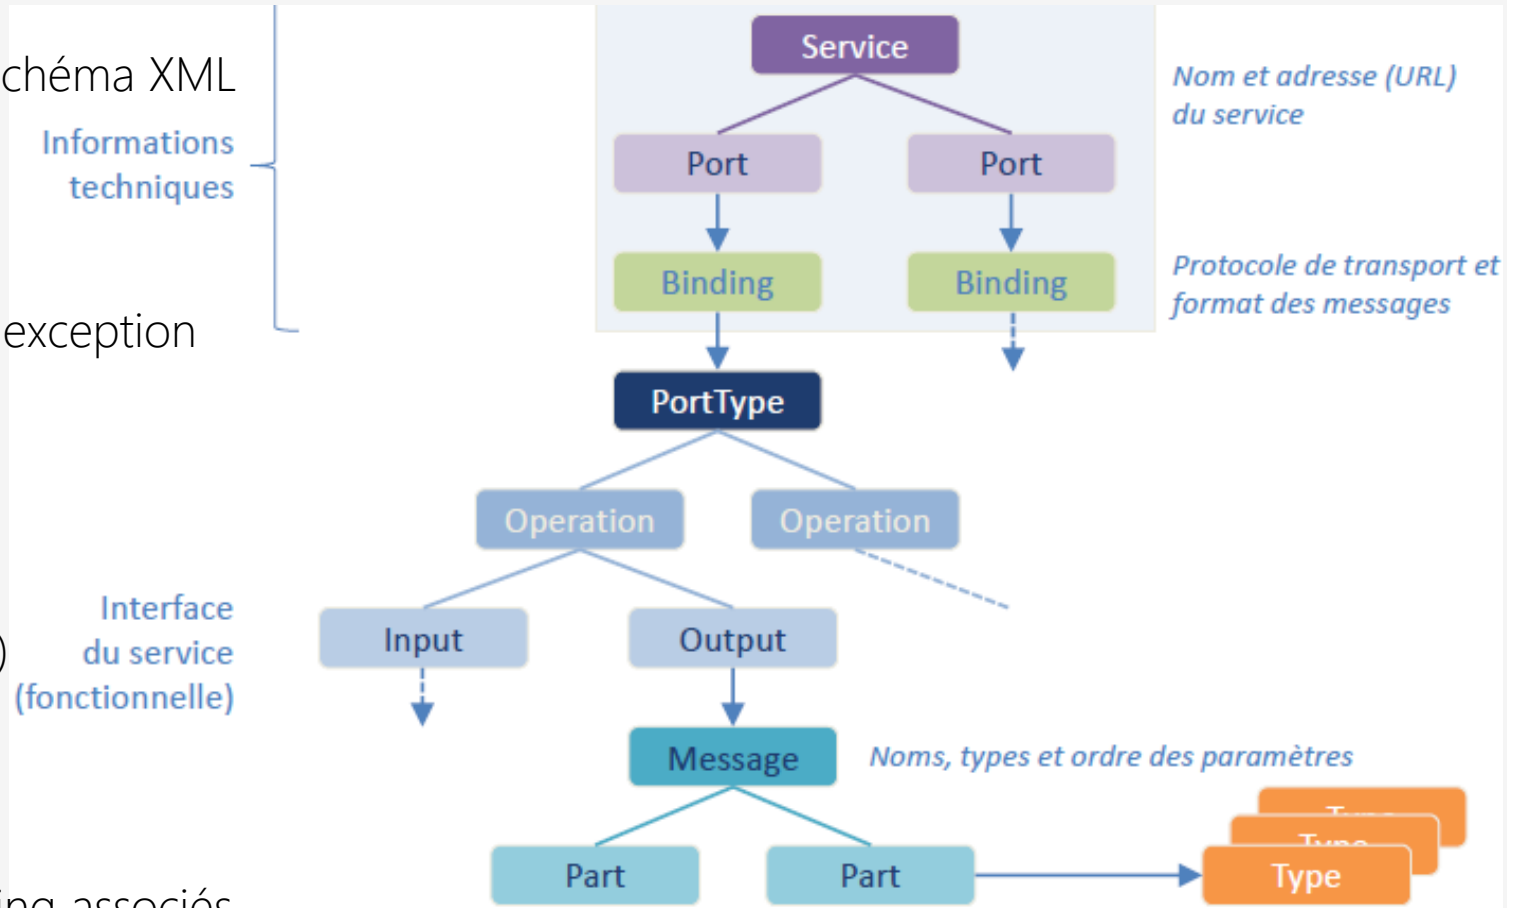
chéma XML

Informations techniques

exception

)

Interface du service (fonctionnelle)

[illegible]ing associés

Service

Port

Port

Binding

Binding

Nom et adresse (URL) du service

Protocole de transport et format des messages

PortType

Operation

Operation

Input

Output

Message

Noms, types et ordre des paramètres

Part

Part

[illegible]

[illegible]

Type